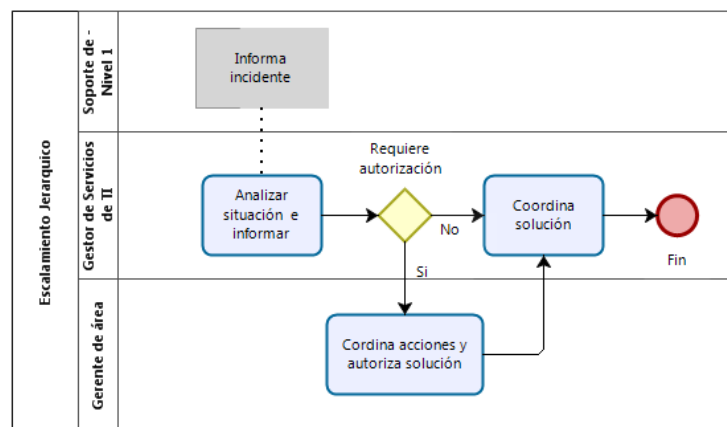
Escalamiento Jerarquico

Soporte de - Nivel 1

Informa incidente

Gestor de Servicios de TI

Analizar situación e informar

Requiere autorización

No

Si

Coordina solución

Fin

Gerente de área

Cordina acciones y autoriza solución